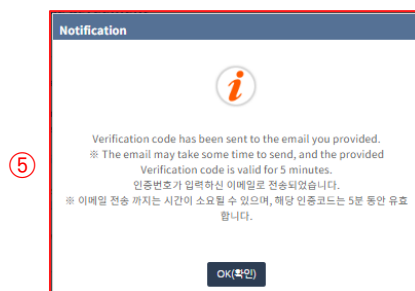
⑤

Notification

i

Verification code has been sent to the email you provided.
※ The email may take some time to send, and the provided Verification code is valid for 5 minutes.
인증번호가 입력하신 이메일로 전송되었습니다.
※ 이메일 전송 까지는 시간이 소요될 수 있으며, 해당 인증코드는 5분 동안 유효합니다.

OK(확인)